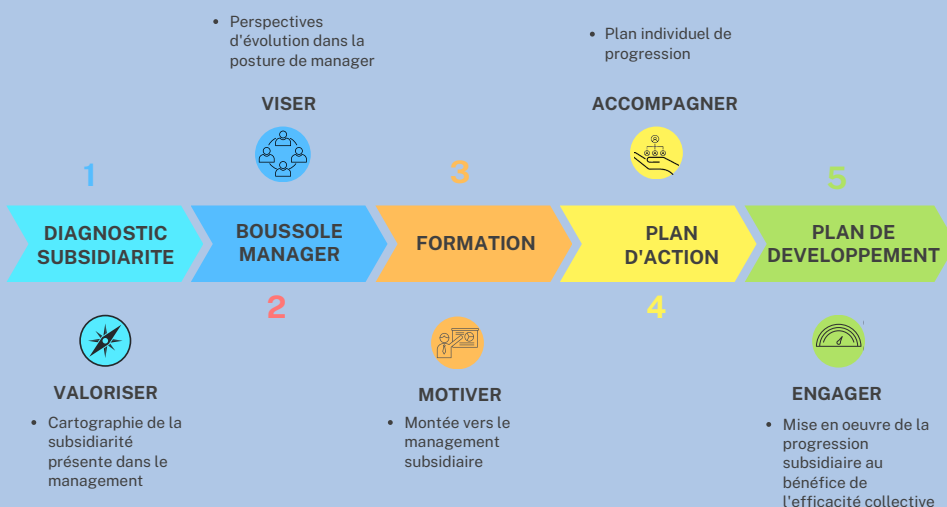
1

DIAGNOSTIC SUBSIDIARITE

VALORISER

- Cartographie de la subsidiarité présente dans le management

- Perspectives d'évolution dans la posture de manager

VISER

BOUSSOLE MANAGER

2

3

FORMATION

MOTIVER

- Montée vers le management subsidiaire

- Plan individuel de progression

ACCOMPAGNER

PLAN D'ACTION

4

5

PLAN DE DEVELOPPEMENT

ENGAGER

- Mise en oeuvre de la progression subsidiaire au bénéfice de l'efficacité collective